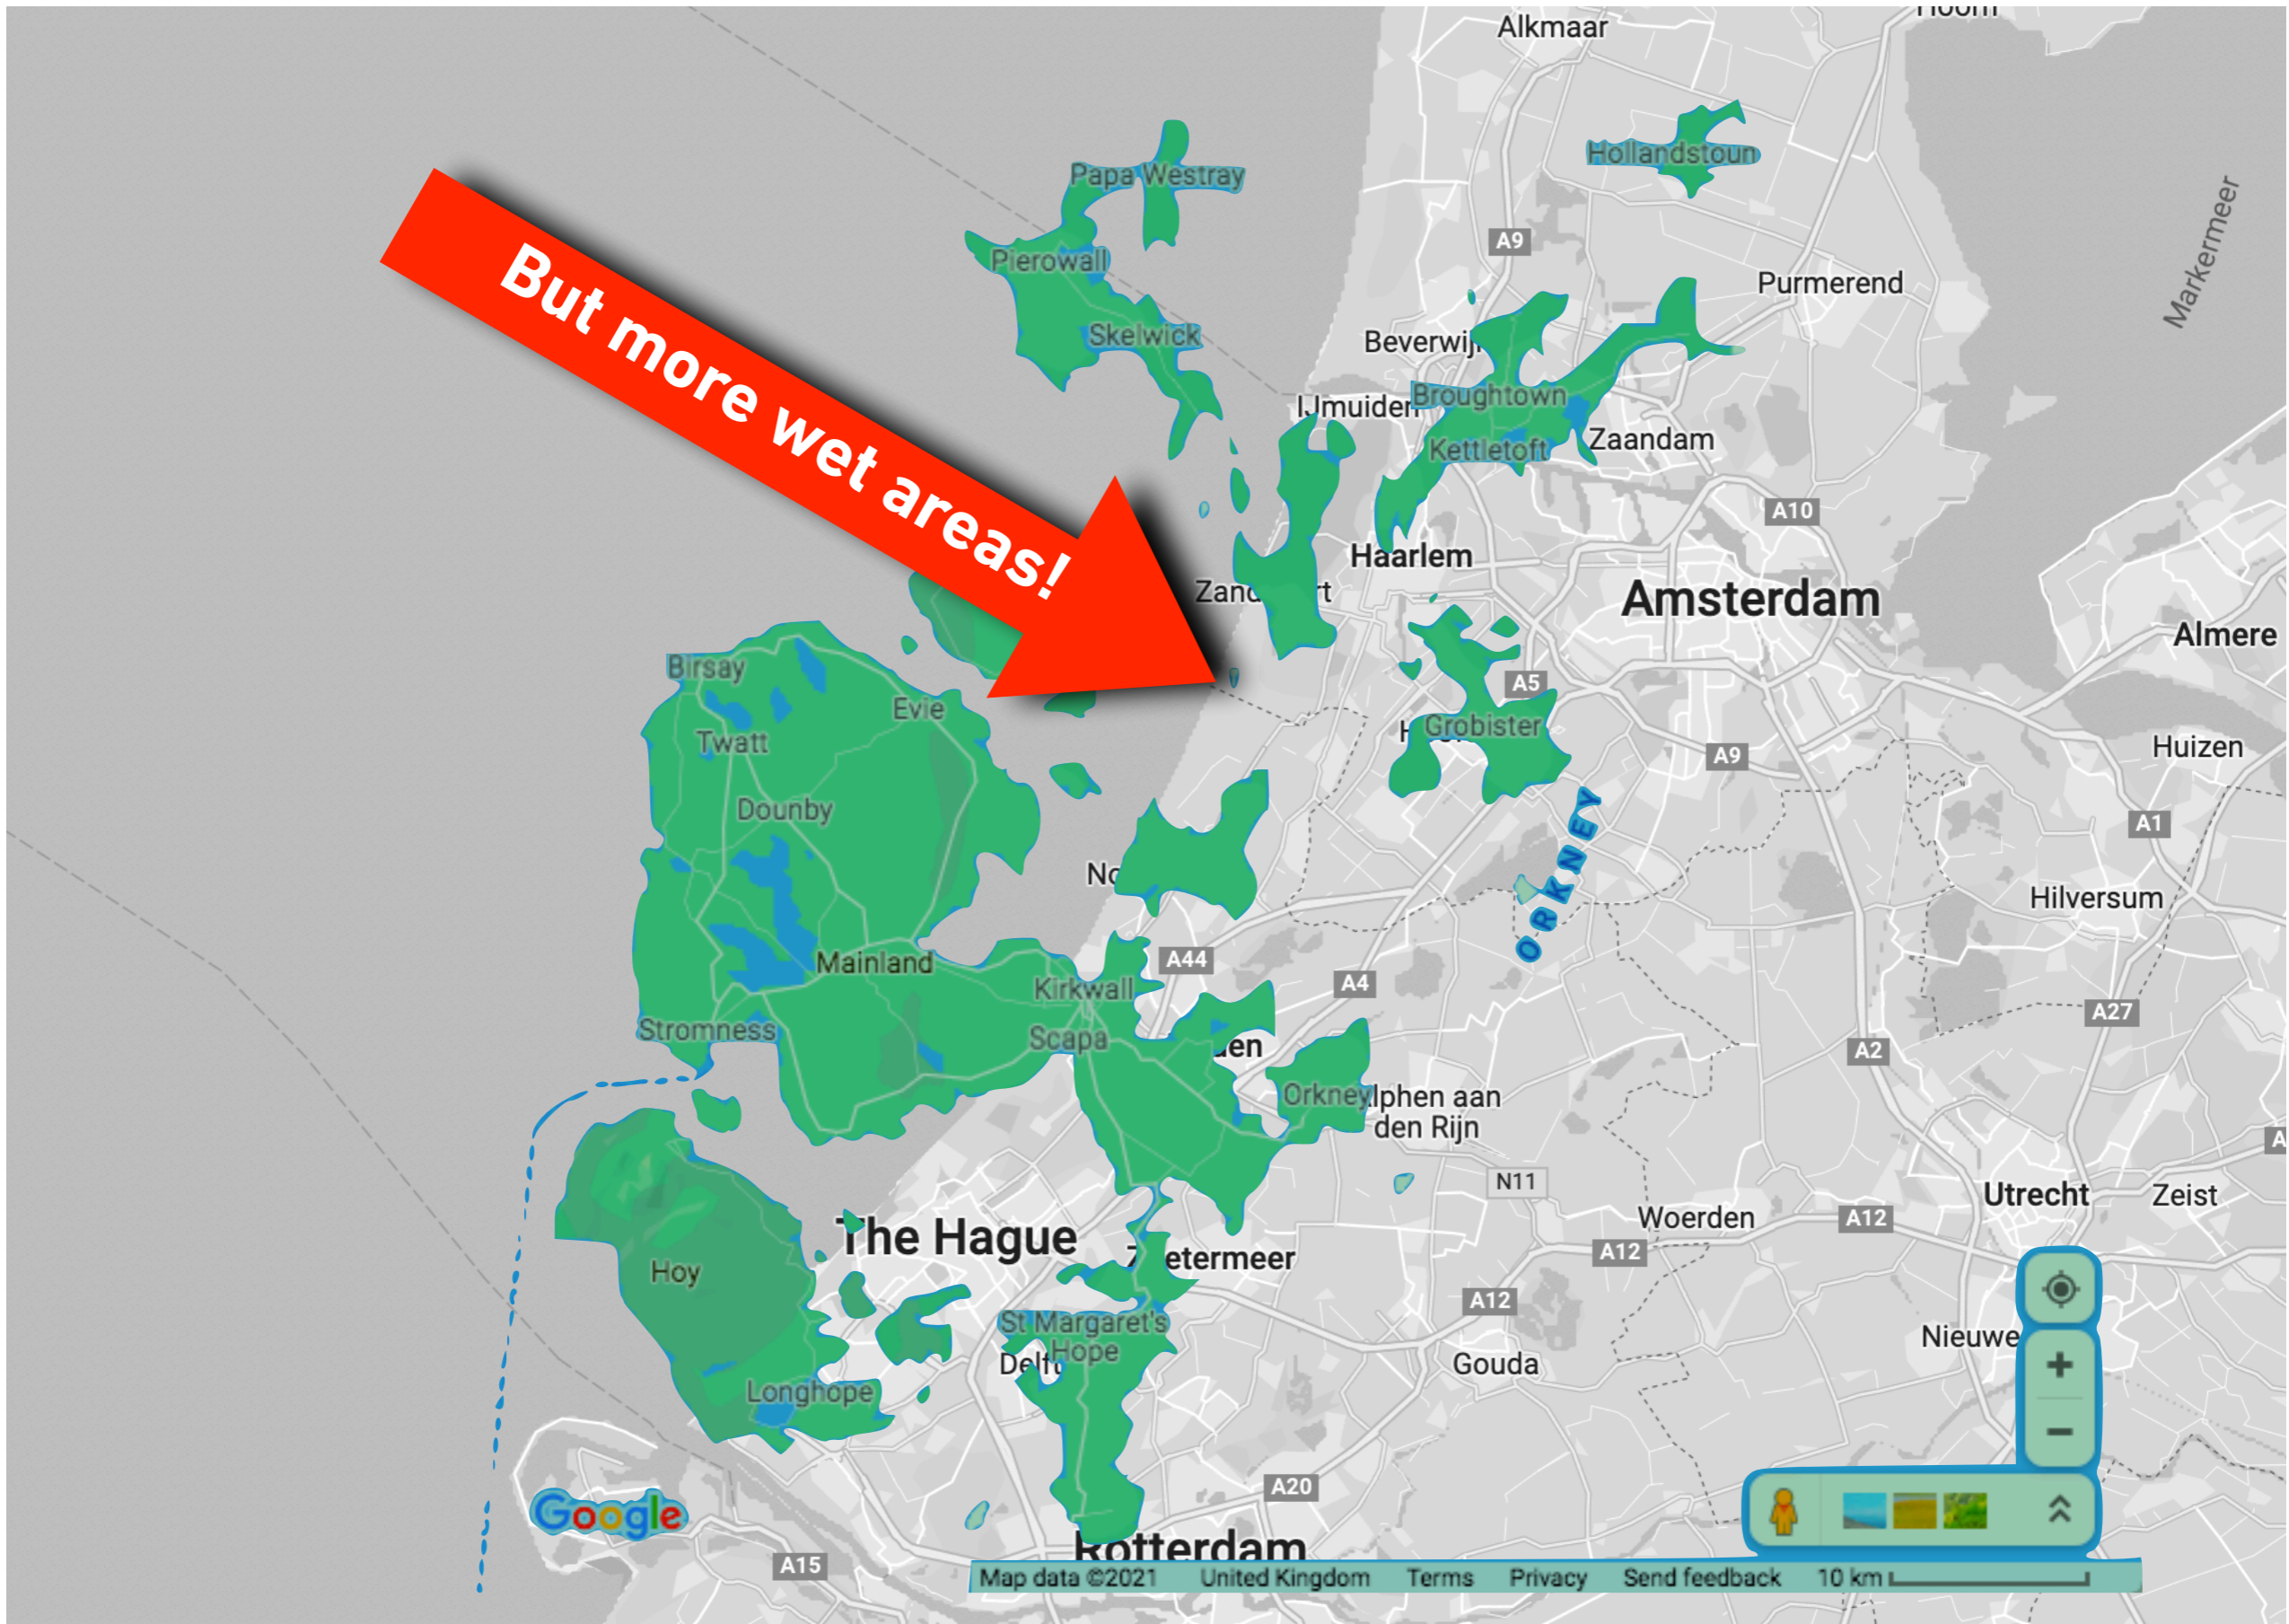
But more wet areas!

Alkmaar
Hoorn
Papa Westray
Hollandstoun
Pierowall
A9
Skelwick
Purmerend
Markermeer
Beverwij
IJmuiden
Broughtown
Kettletoft
Zaandam
A10
Haarlem
Zand rt
Amsterdam
Almere
Birsay
A5
Evie
H Grobister
Twatt
A9
Huizen
Dounby
A1
ORKNEY
No
Hilversum
A44
A4
Mainland
Kirkwall
A27
Stromness
Scapa
en
A2
Orkney lphen aan den Rijn
N11
Utrecht
Zeist
Woerden
A12
The Hague
A12
Hoy
etermeer
A12
St Margaret's Hope
Nieuwe
Delft
Gouda
Longhope
Google
A20
A15
Rotterdam
Map data ©2021
United Kingdom
Terms
Privacy
Send feedback
10 km